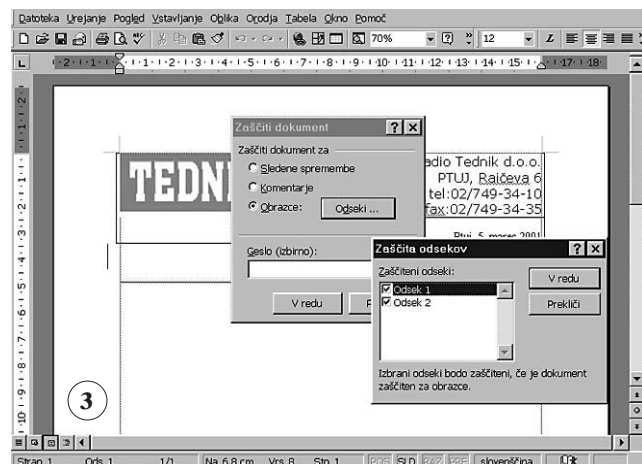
Datoteka Urejanje Pogled Vstavljanje Oblika Orodja Tabela Okno Pomoč

70%

12

2 · 1 · 1 · 1 · 2 · 3 · 4 · 5 · 6 · 7 · 8 · 9 · 10 · 11 · 12 · 13 · 14 · 15 · 17 · 18

TEDN

adio Tednik d.o.o.
PTUJ, Raičeva 6
tel:02/749-34-10
fax:02/749-34-35

Ptuj, 5. marec 2001

Zaščiti dokument

Zaščiti dokument za
Sledene spremembe
Komentarje
Obrazce:
Odseki ...

Geslo (izbirno):

V redu
P

Zaščita odsekov

Zaščiteni odseki:
Odsek 1
Odsek 2

V redu
Prekliči

Izbrani odseki bodo zaščiteni, če je dokument zaščiten za obrazce.

3

Stran 1 Ods 1 1/1 Na 6,8 cm Vrs 8 Stl 1 POS SLD RAZ PRE slovenščina